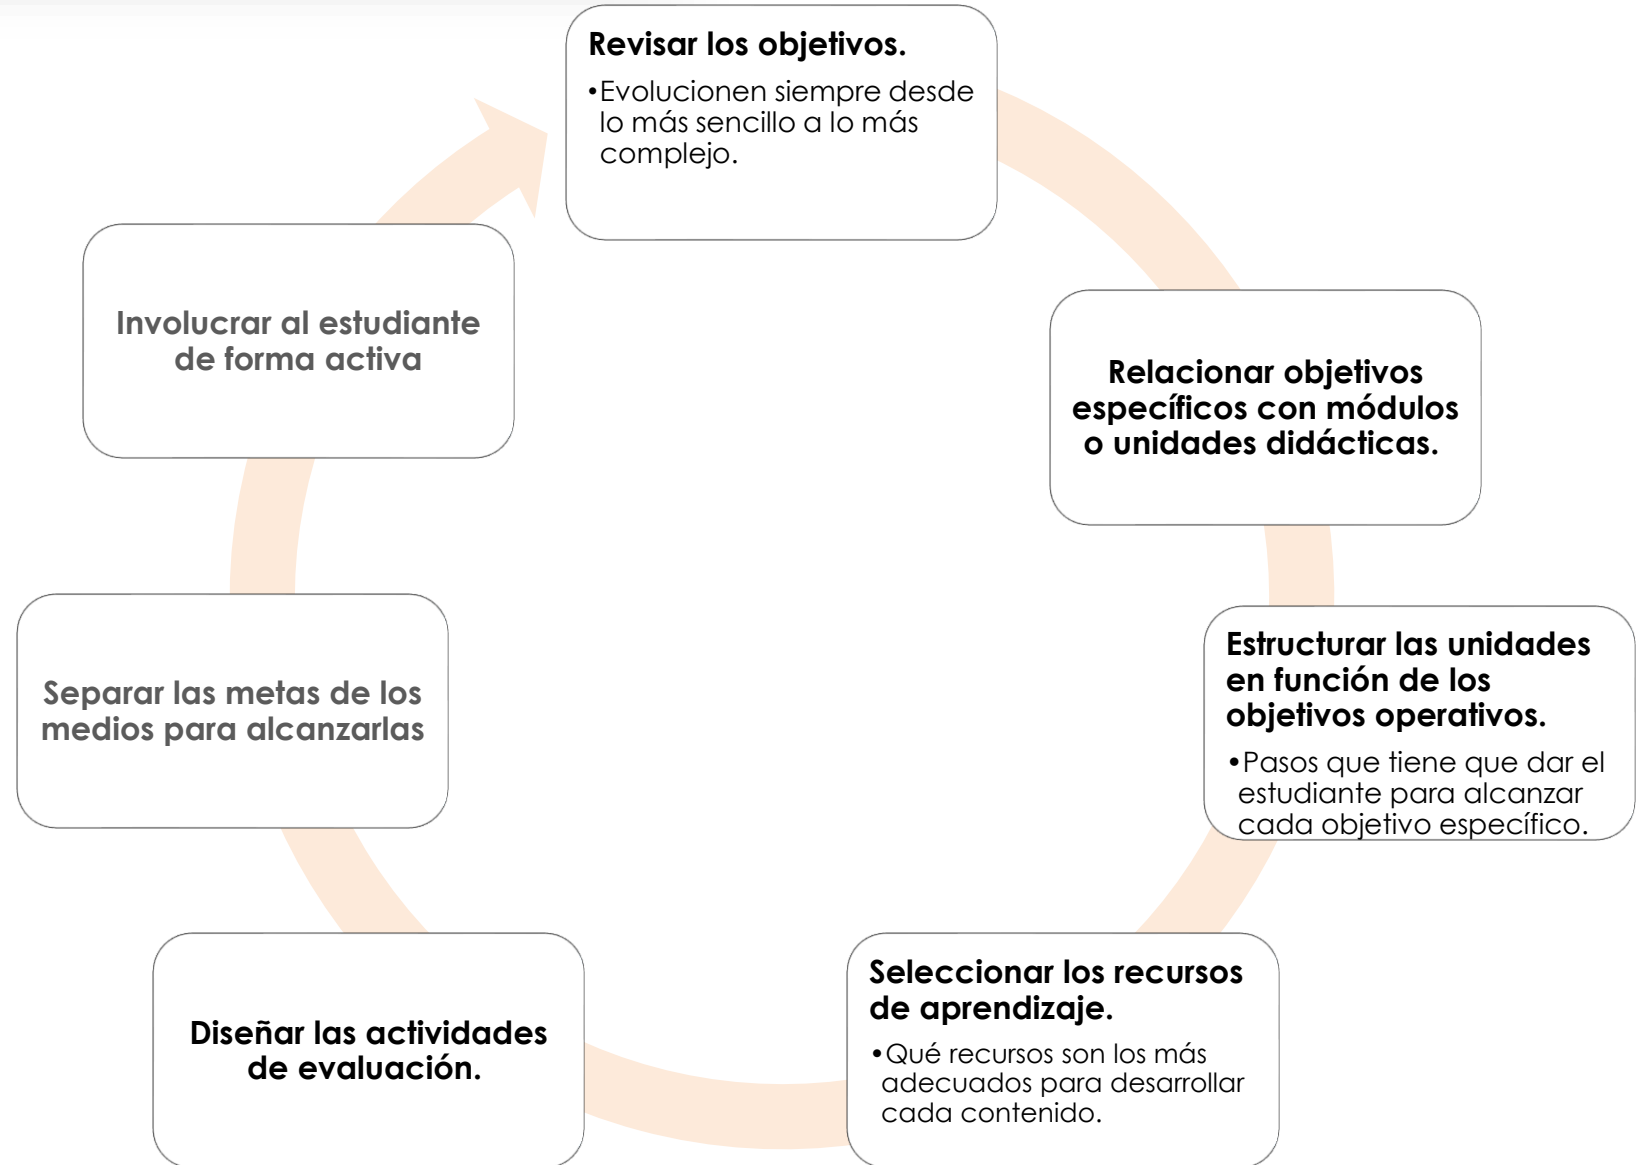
Revisar los objetivos.
• Evolucionen siempre desde lo más sencillo a lo más complejo.

Relacionar objetivos específicos con módulos o unidades didácticas.

Estructurar las unidades en función de los objetivos operativos.
• Pasos que tiene que dar el estudiante para alcanzar cada objetivo específico.

Seleccionar los recursos de aprendizaje.
• Qué recursos son los más adecuados para desarrollar cada contenido.

Diseñar las actividades de evaluación.

Separar las metas de los medios para alcanzarlas

Involucrar al estudiante de forma activa